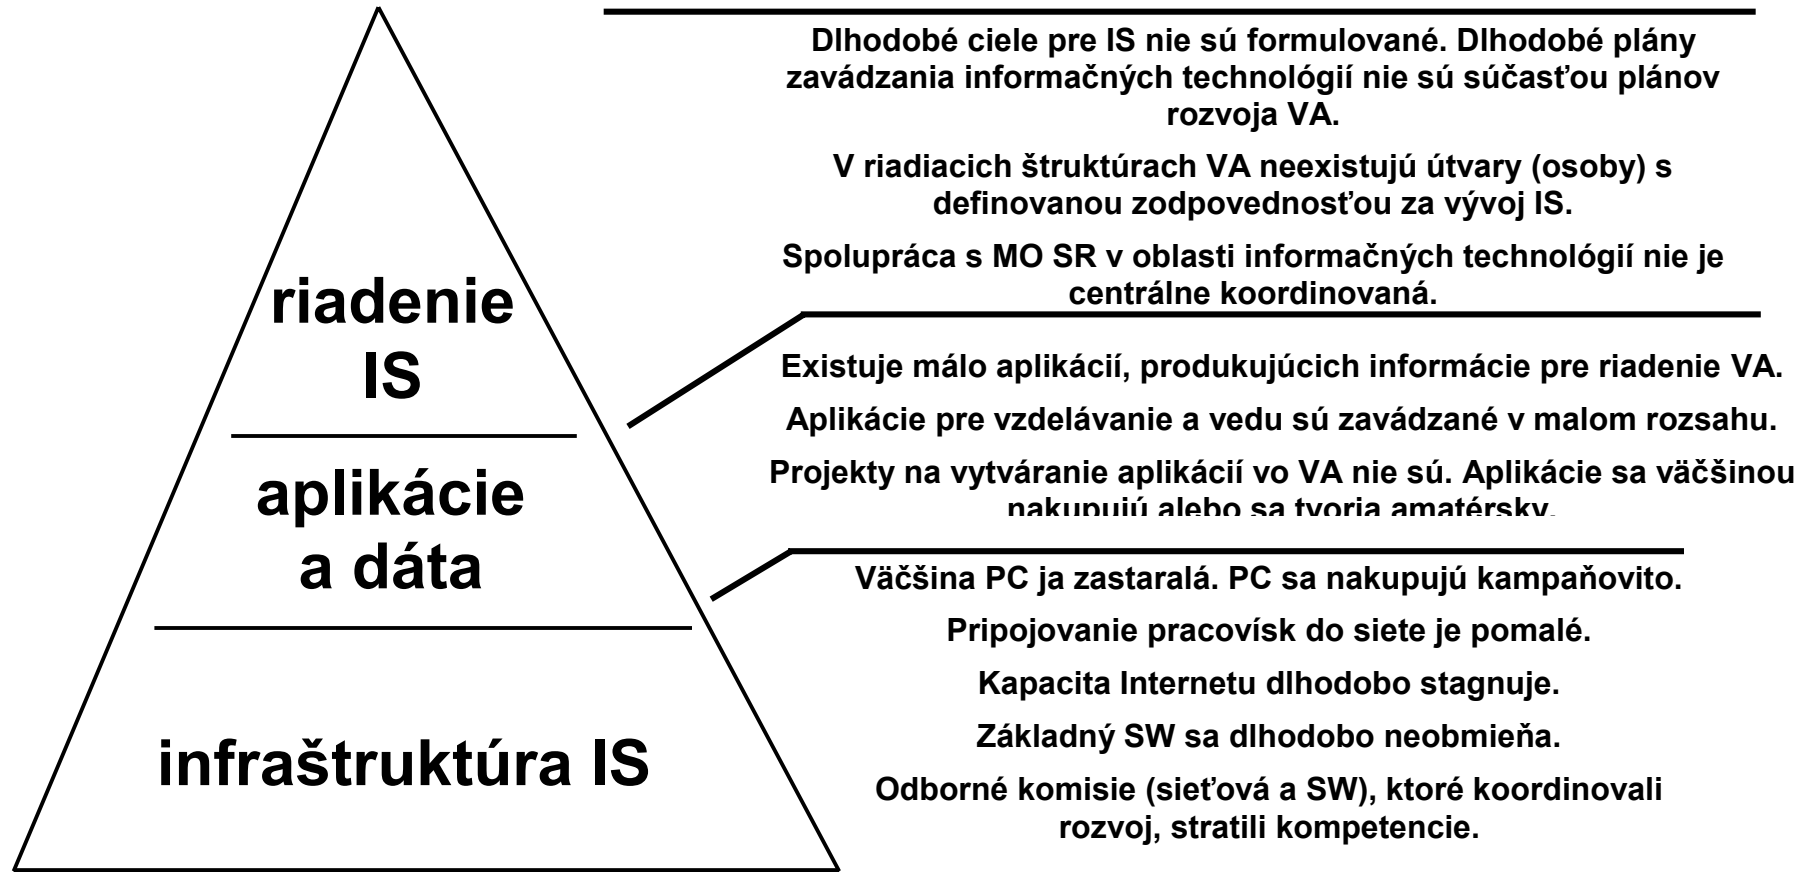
riadenie IS

aplikácie a dáta

infraštruktúra IS

Dlhodobé ciele pre IS nie sú formulované. Dlhodobé plány zavádzania informačných technológií nie sú súčasťou plánov rozvoja VA.

V riadiacich štruktúrach VA neexistujú útvary (osoby) s definovanou zodpovednosťou za vývoj IS.

Spolupráca s MO SR v oblasti informačných technológií nie je centrálne koordinovaná.

Existuje málo aplikácií, produkujúcich informácie pre riadenie VA.

Aplikácie pre vzdelávanie a vedu sú zavádzané v malom rozsahu.

Projekty na vytváranie aplikácií vo VA nie sú. Aplikácie sa väčšinou nakupujú alebo sa tvoria amatérsky.

Väčšina PC ja zastaralá. PC sa nakupujú kampaňovito.

Pripojovanie pracovísk do siete je pomalé.

Kapacita Internetu dlhodobo stagnuje.

Základný SW sa dlhodobo neobmieňa.

Odborné komisie (sieťová a SW), ktoré koordinovali rozvoj, stratili kompetencie.